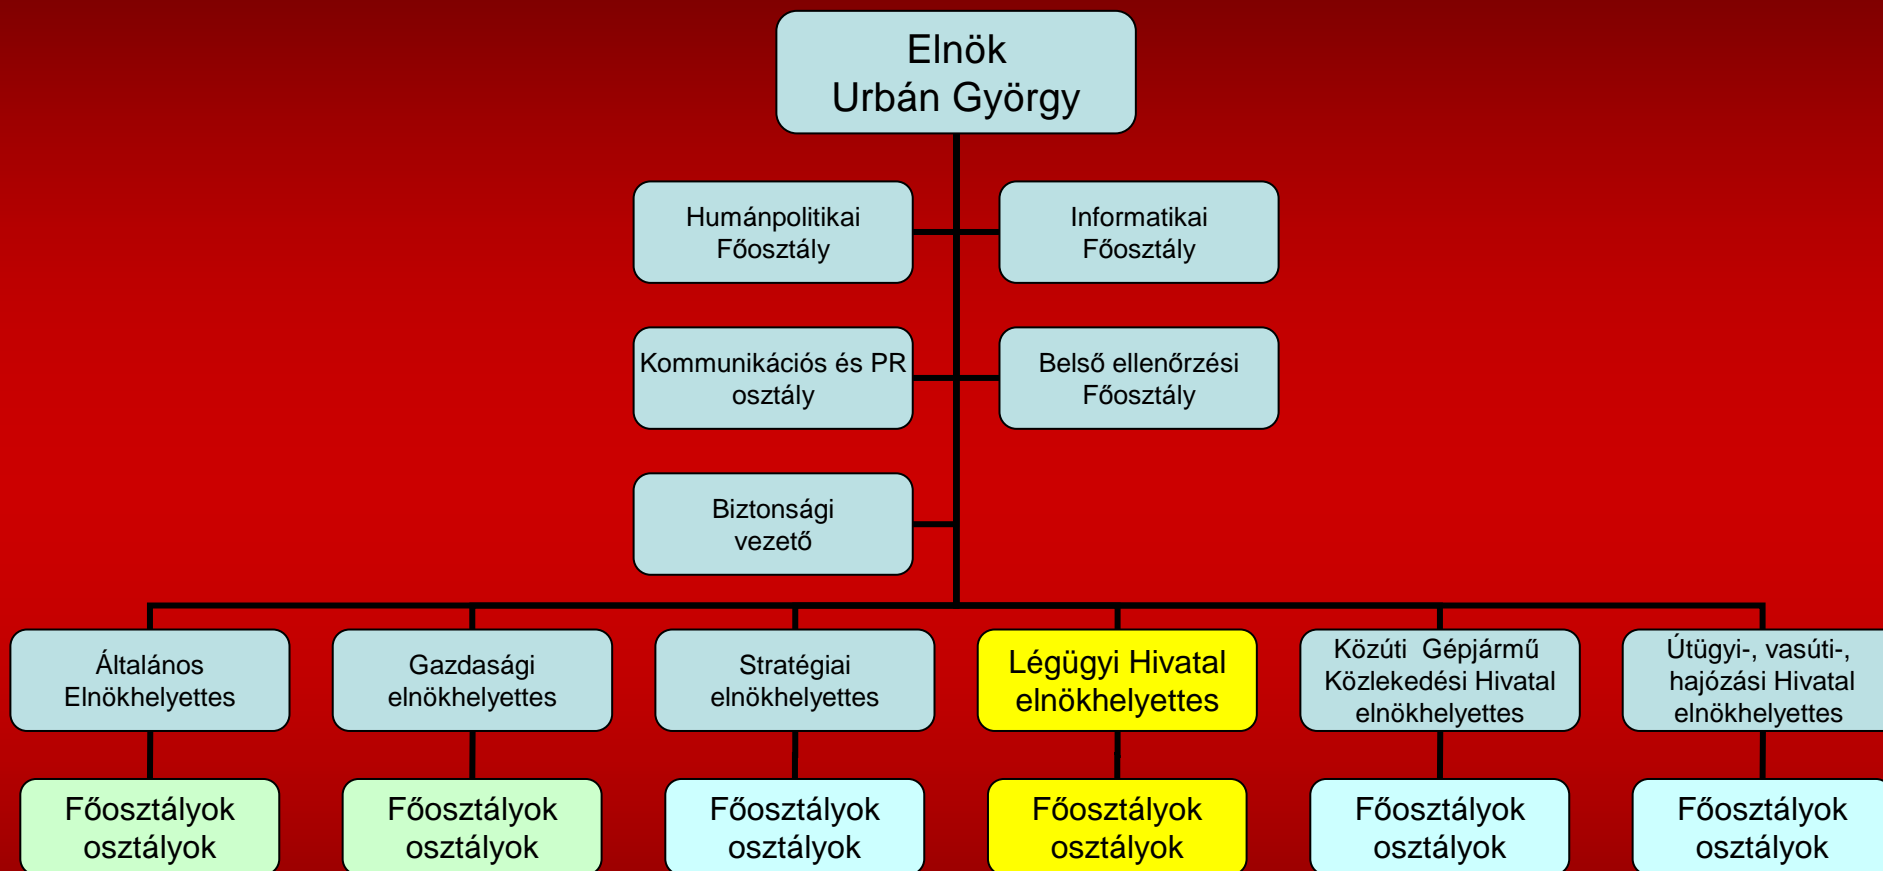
Elnök
Urbán György

Humánpolitikai Főosztály

Informatikai Főosztály

Kommunikációs és PR osztály

Belső ellenőrzési Főosztály

Biztonsági vezető

Általános Elnökhelyettes

Gazdasági elnökhelyettes

Stratégiai elnökhelyettes

Légügyi Hivatal elnökhelyettes

Közúti Gépjármű Közlekedési Hivatal elnökhelyettes

Útügyi-, vasúti-, hajózási Hivatal elnökhelyettes

Főosztályok osztályok

Főosztályok osztályok

Főosztályok osztályok

Főosztályok osztályok

Főosztályok osztályok

Főosztályok osztályok